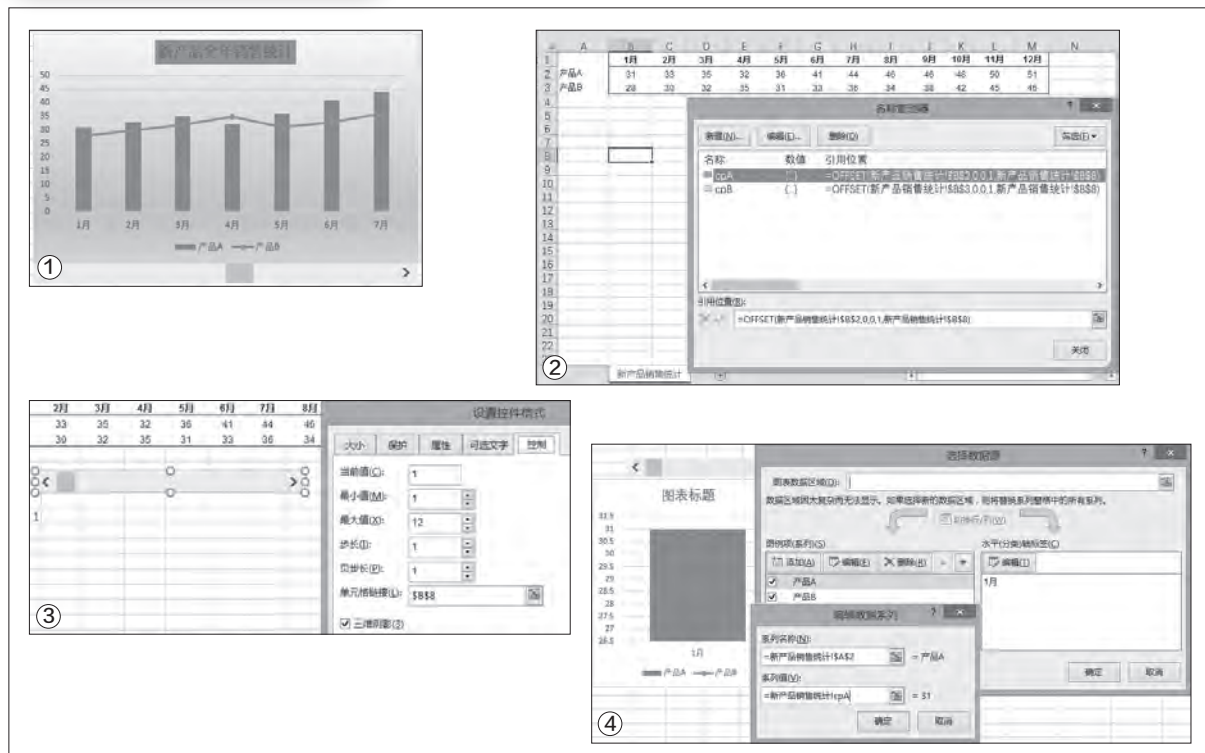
新产品全年销售统计

50
45
40
35
30
25
20
15
10
5
0

1月 2月 3月 4月 5月 6月 7月

产品A 产品B

①

| | A | B | C | D | E | F | G | H | I | J | K | L | M | N |
|---|---|---|---|---|---|---|---|---|---|---|---|---|---|---|
| 1 | | 1月 | 2月 | 3月 | 4月 | 5月 | 6月 | 7月 | 8月 | 9月 | 10月 | 11月 | 12月 | |
| 2 | 产品A | 31 | 33 | 35 | 32 | 36 | 41 | 44 | 46 | 46 | 46 | 50 | 51 | |
| 3 | 产品B | 28 | 30 | 32 | 35 | 31 | 33 | 36 | 34 | 38 | 42 | 45 | 46 | |

名称管理器

新建(N)... 编辑(E)... 删除(D) 筛选(F)

名称 数值 引用位置
cpA {...} =OFFSET(新产品销售统计!$B$2,0,0,1,新产品销售统计!$B$8)
cpB {...} =OFFSET(新产品销售统计!$B$3,0,0,1,新产品销售统计!$B$8)

引用位置(R):
=OFFSET(新产品销售统计!$B$2,0,0,1,新产品销售统计!$B$8)

关闭

新产品销售统计

②

| 2月 | 3月 | 4月 | 5月 | 6月 | 7月 | 8月 |
|---|---|---|---|---|---|---|
| 33 | 35 | 32 | 36 | 41 | 44 | 46 |
| 30 | 32 | 35 | 31 | 33 | 36 | 34 |

1

设置控件格式

大小 保护 属性 可选文字 控制

当前值(C): 1
最小值(M): 1
最大值(X): 12
步长(I): 1
页步长(P): 1
单元格链接(L): $B$8
☑ 三维阴影(3)

③

图表标题

31.5
31
30.5
30
29.5
29
28.5
28
27.5
27
26.5

1月

产品A 产品B

选择数据源

图表数据区域(D):

数据区域因太复杂而无法显示。如果选择新的数据区域，则将替换系列窗格中的所有系列。

切换行/列(W)

图例项(系列)(S)

添加(A) 编辑(E) 删除(R)

☑ 产品A
☑ 产品B

水平(分类)轴标签(C)

编辑(T)

1月

确定 取消

编辑数据系列

系列名称(N):
=新产品销售统计!$A$2 = 产品A

系列值(V):
=新产品销售统计!cpA = 31

确定 取消

④